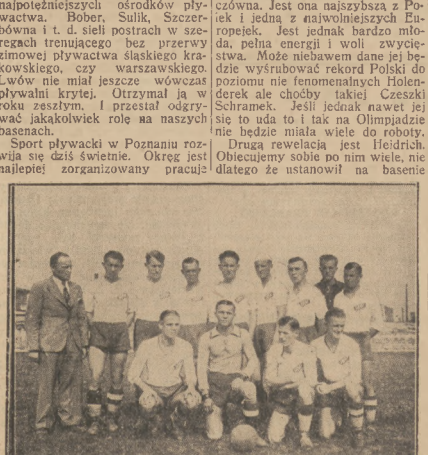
najpotężniejszych ośrodków pływactwa. Bober, Sulik, Szczerbowina i t. d. sieli postrach w szeregach trenującego bez przerwy zimowej pływactwa śląskiego krakowskiego, czy warszawskiego. Lwów nie miał jeszcze wówczas pływalni krytej. Otrzymał ją w roku zeszłym, i przestał odgrywać jakąkolwiek rolę na naszych basenach.

Sport pływacki w Poznaniu rozwija się dziś świetnie. Okręg jest najlepiej zorganizowany pracują

czówna. Jest ona najszybszą z Polek i jedną z najwolniejszych Europejek. Jest jednak bardzo młoda, pełna energji i woli zwycięstwa. Może niebawem dane jej będzie wyśrubować rekord Polski do poziomu nie fenomenalnych Holenderek ale choćby takiej Czeszki Schramek. Jeśli jednak nawet jej się to uda to i tak na Olimpjadzie nie będzie miała wiele do roboty.

Drugą rewelacją jest Heidrich. Obiecujemy sobie po nim wiele, nie dlatego że ustanowił na basenie